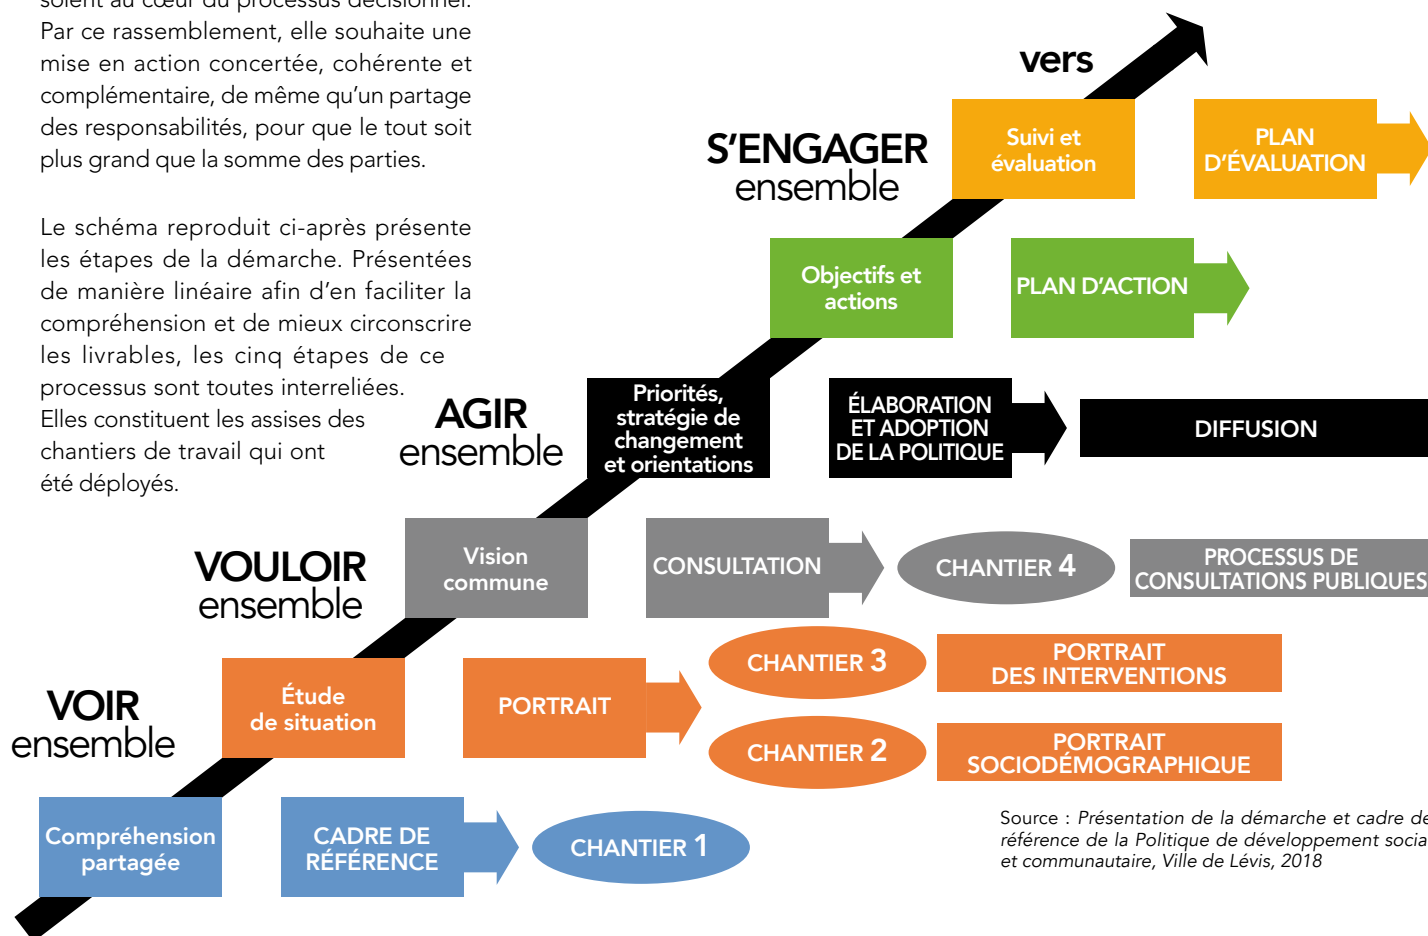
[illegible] au cœur du processus décisionnel. Par ce rassemblement, elle souhaite une mise en action concertée, cohérente et complémentaire, de même qu'un partage des responsabilités, pour que le tout soit plus grand que la somme des parties.

Le schéma reproduit ci-après présente les étapes de la démarche. Présentées de manière linéaire afin d'en faciliter la compréhension et de mieux circonscrire les livrables, les cinq étapes de ce processus sont toutes interreliées. Elles constituent les assises des chantiers de travail qui ont été déployés.

vers

S'ENGAGER ensemble

Suivi et évaluation

PLAN D'ÉVALUATION

Objectifs et actions

PLAN D'ACTION

AGIR ensemble

Priorités, stratégie de changement et orientations

ÉLABORATION ET ADOPTION DE LA POLITIQUE

DIFFUSION

VOULOIR ensemble

Vision commune

CONSULTATION

CHANTIER 4

PROCESSUS DE CONSULTATIONS PUBLIQUES

VOIR ensemble

Étude de situation

PORTRAIT

CHANTIER 3

PORTRAIT DES INTERVENTIONS

CHANTIER 2

PORTRAIT SOCIODÉMOGRAPHIQUE

Compréhension partagée

CADRE DE RÉFÉRENCE

CHANTIER 1

Source : Présentation de la démarche et cadre de référence de la Politique de développement socia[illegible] et communautaire, Ville de Lévis, 2018